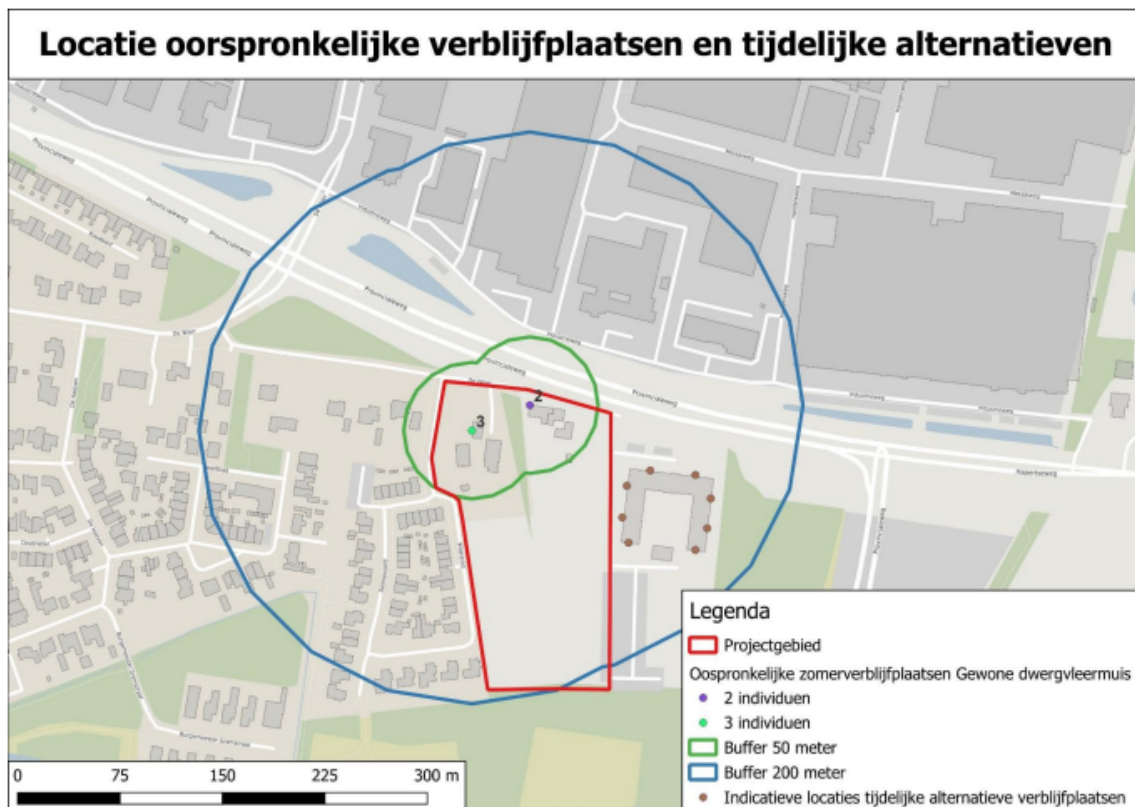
Locatie oorspronkelijke verblijfplaatsen en tijdelijke alternatieven

2

3

Legenda

Projectgebied

Oospronkelijke zomerverblijfplaatsen Gewone dwergvleermuis

2 individuen

3 individuen

Buffer 50 meter

Buffer 200 meter

Indicatieve locaties tijdelijke alternatieve verblijfplaatsen

0 75 150 225 300 m